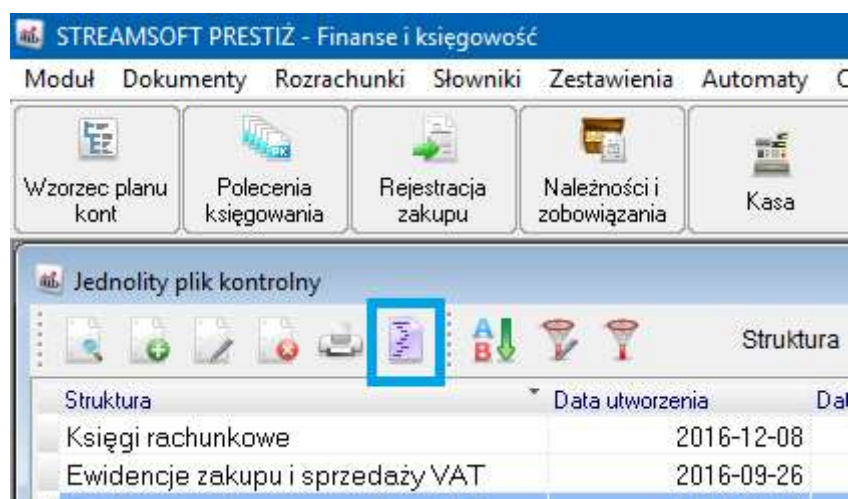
STREAMSOFT PRESTIŻ - Finanse i księgowość

Moduł Dokumenty Rozrachunki Słowniki Zestawienia Automaty

Wzorzec planu kont
Polecenia księgowania
Rejestracja zakupu
Należności i zobowiązania
Kasa

Jednolity plik kontrolny

Struktura

| Struktura | Data utworzenia | Da |
|---|---|---|
| Księgi rachunkowe | 2016-12-08 | |
| Ewidencje zakupu i sprzedaży VAT | 2016-09-26 | |